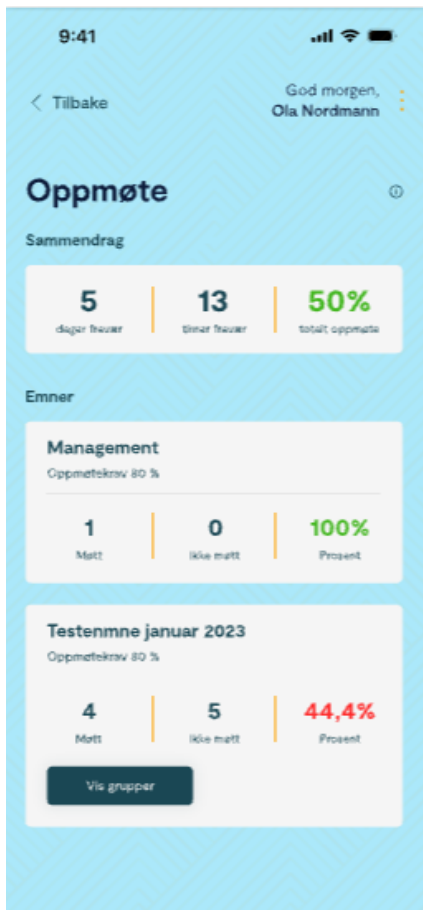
9:41

< Tilbake

God morgen,
Ola Nordmann

Oppmøte

Sammendrag

| 5 | 13 | 50% |
|---|---|---|
| dager fravær | timer fravær | totalt oppmøte |

Emner

Management

Oppmøtekrav 80 %

| 1 | 0 | 100% |
|---|---|---|
| Møtt | Ikke møtt | Prosent |

Testenmne januar 2023

Oppmøtekrav 80 %

| 4 | 5 | 44,4% |
|---|---|---|
| Møtt | Ikke møtt | Prosent |

Vis grupper